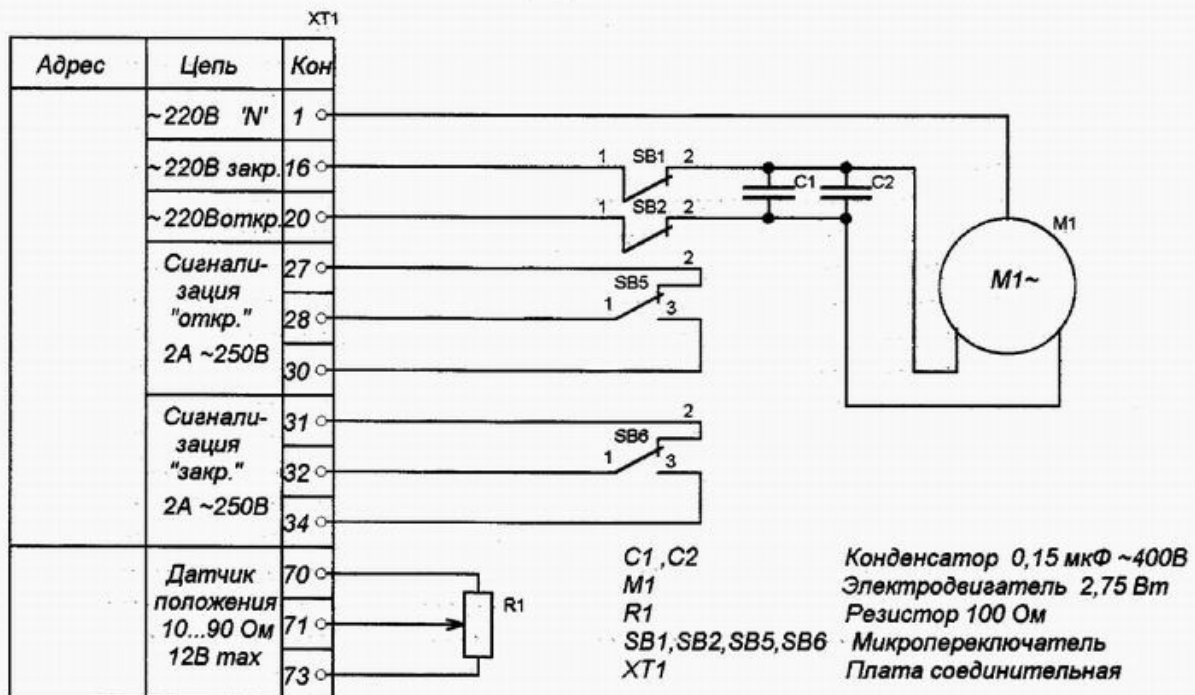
XT1

| Адрес | Цепь | Кон |
|---|---|---|
| | ~220В 'N' | 1 |
| | ~220В закр. | 16 |
| | ~220Воткр. | 20 |
| | Сигнализация "откр." 2А ~250В | 27 |
| | | 28 |
| | | 30 |
| | Сигнализация "закр." 2А ~250В | 31 |
| | | 32 |
| | | 34 |
| | Датчик положения 10...90 Ом 12В max | 70 |
| | | 71 |
| | | 73 |

1 SB1 2
1 SB2 2
C1 C2
M1
M1~
2
SB5
1 3
2
SB6
1 3
R1

| | |
|---|---|
| C1 ,C2 | Конденсатор 0,15 мкФ ~400В |
| M1 | Электродвигатель 2,75 Вт |
| R1 | Резистор 100 Ом |
| SB1,SB2,SB5,SB6 | Микропереключатель |
| XT1 | Плата соединительная |